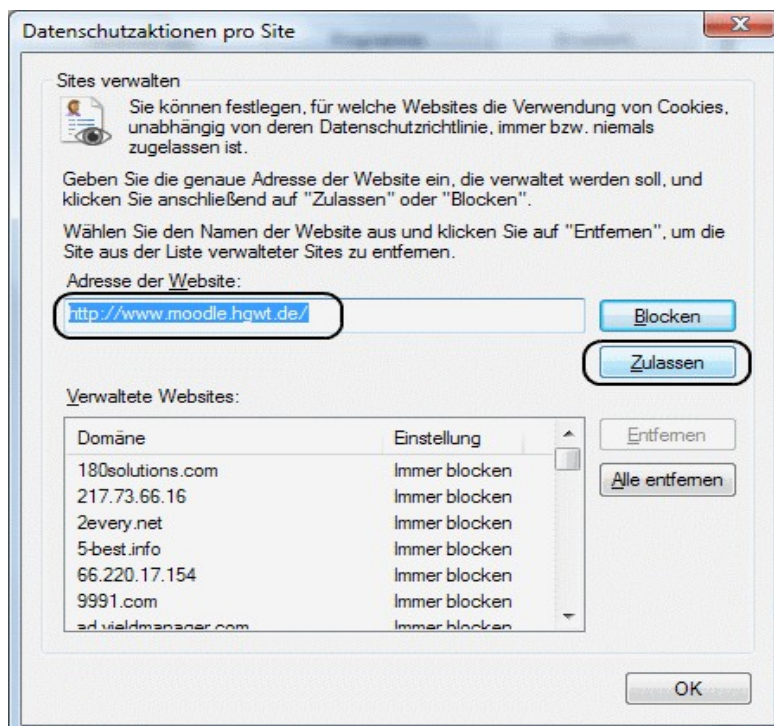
Datenschutzaktionen pro Site

Sites verwalten

Sie können festlegen, für welche Websites die Verwendung von Cookies, unabhängig von deren Datenschutzrichtlinie, immer bzw. niemals zugelassen ist.

Geben Sie die genaue Adresse der Website ein, die verwaltet werden soll, und klicken Sie anschließend auf "Zulassen" oder "Blocken".

Wählen Sie den Namen der Website aus und klicken Sie auf "Entfernen", um die Site aus der Liste verwalteter Sites zu entfernen.

Adresse der Website:

http://www.moodle.hgwt.de/

Blocken

Zulassen

Verwaltete Websites:

| Domäne | Einstellung |
|---|---|
| 180solutions.com | Immer blocken |
| 217.73.66.16 | Immer blocken |
| 2every.net | Immer blocken |
| 5-best.info | Immer blocken |
| 66.220.17.154 | Immer blocken |
| 9991.com | Immer blocken |
| ad.yieldmanager.com | Immer blocken |

Entfernen

Alle entfernen

OK